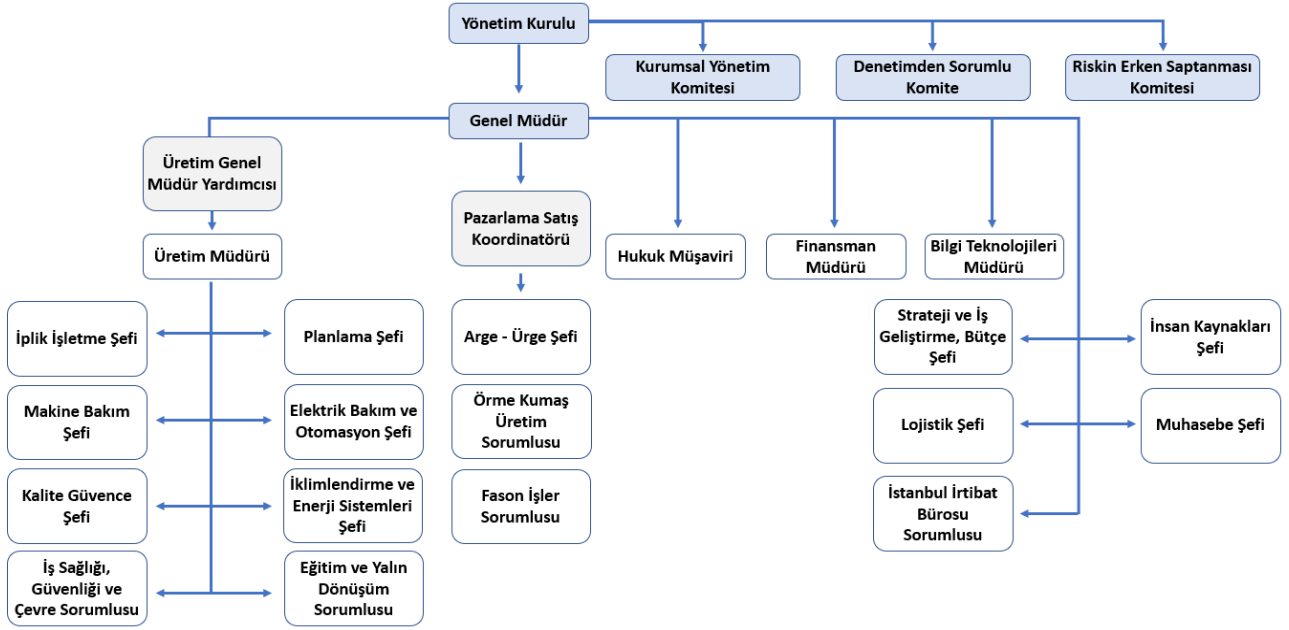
Yönetim Kurulu

Kurumsal Yönetim Komitesi

Denetimden Sorumlu Komite

Riskin Erken Saptanması Komitesi

Genel Müdür

Üretim Genel Müdür Yardımcısı

Üretim Müdürü

İplik İşletme Şefi

Planlama Şefi

Makine Bakım Şefi

Elektrik Bakım ve Otomasyon Şefi

Kalite Güvence Şefi

İklimlendirme ve Enerji Sistemleri Şefi

İş Sağlığı, Güvenliği ve Çevre Sorumlusu

Eğitim ve Yalın Dönüşüm Sorumlusu

Pazarlama Satış Koordinatörü

Arge - Ürge Şefi

Örme Kumaş Üretim Sorumlusu

Fason İşler Sorumlusu

Hukuk Müşaviri

Finansman Müdürü

Bilgi Teknolojileri Müdürü

Strateji ve İş Geliştirme, Bütçe Şefi

İnsan Kaynakları Şefi

Lojistik Şefi

Muhasebe Şefi

İstanbul İrtibat Bürosu Sorumlusu